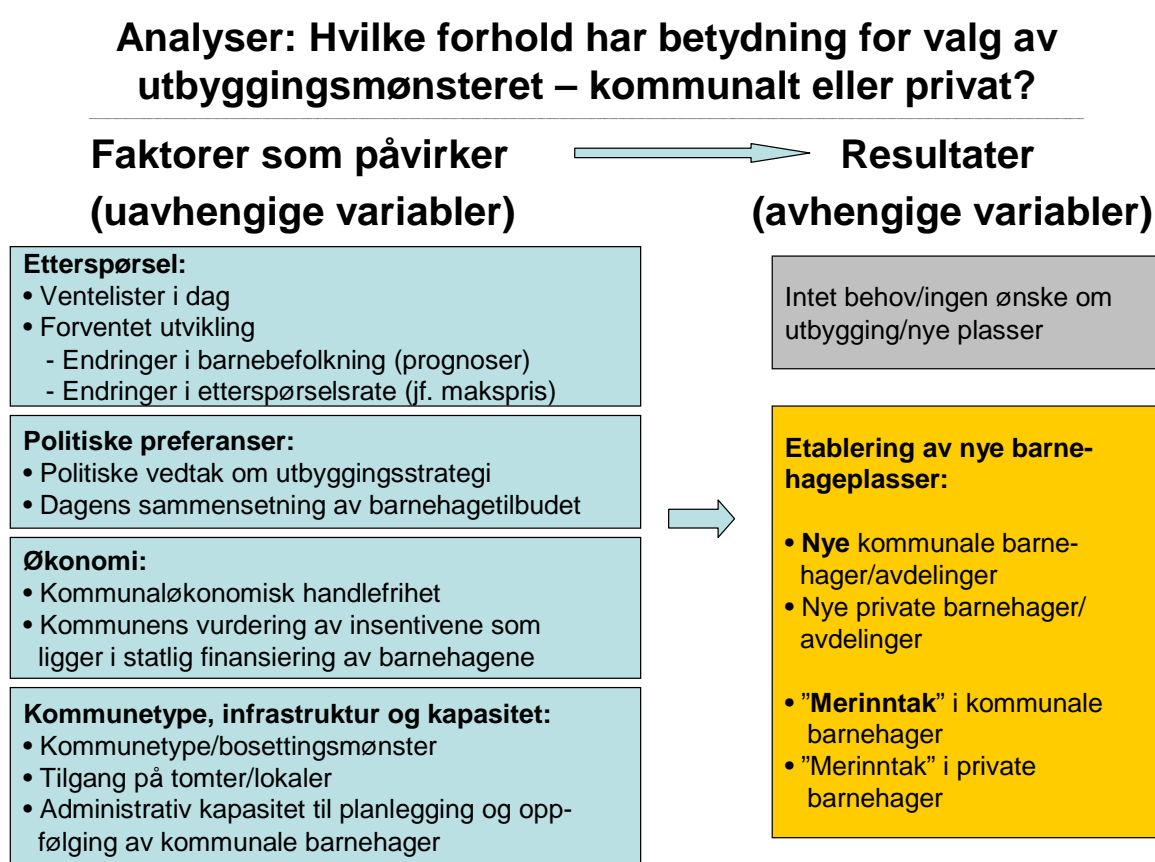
Analyser: Hvilke forhold har betydning for valg av utbyggingsmønsteret – kommunalt eller privat?

Faktorer som påvirker (uavhengige variabler)

Resultater (avhengige variabler)

Etterspørsel:
• Ventelister i dag
• Forventet utvikling
- Endringer i barnebefolkning (prognoser)
- Endringer i etterspørselsrate (jf. makspris)

Politiske preferanser:
• Politiske vedtak om utbyggingsstrategi
• Dagens sammensetning av barnehagetilbudet

Økonomi:
• Kommunaløkonomisk handlefrihet
• Kommunens vurdering av insentivene som ligger i statlig finansiering av barnehagene

Kommunetype, infrastruktur og kapasitet:
• Kommunetype/bosettingsmønster
• Tilgang på tomter/lokaler
• Administrativ kapasitet til planlegging og oppfølging av kommunale barnehager

Intet behov/ingen ønske om utbygging/nye plasser

Etablering av nye barnehageplasser:

• Nye kommunale barnehager/avdelinger
• Nye private barnehager/avdelinger

• "Merinntak" i kommunale barnehager
• "Merinntak" i private barnehager